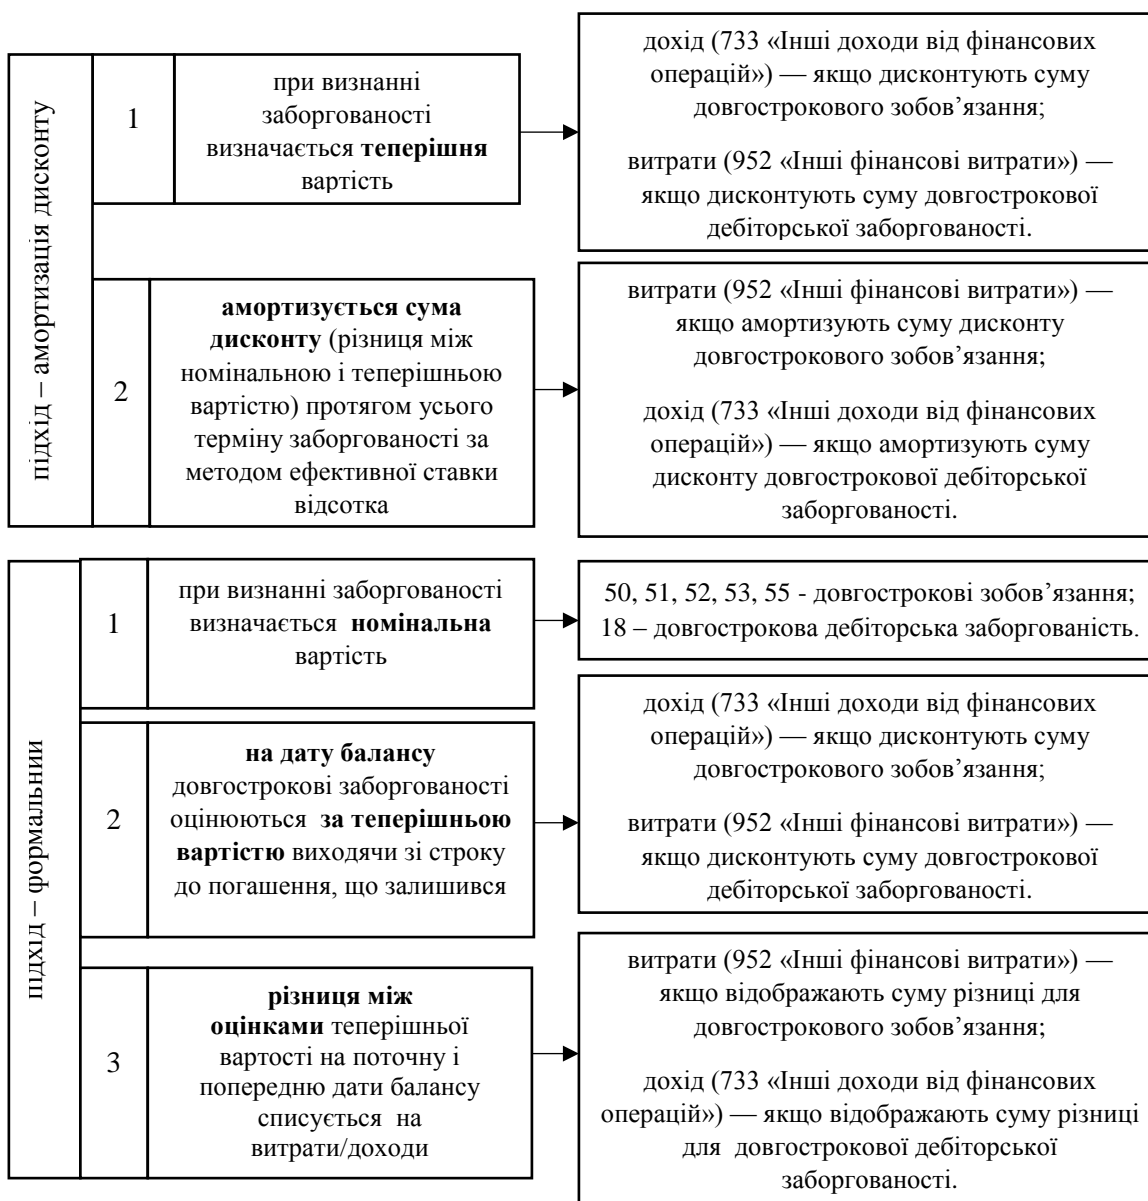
підхід – амортизація дисконту

1

при визнанні заборгованості визначається **теперішня** вартість

дохід (733 «Інші доходи від фінансових операцій») — якщо дисконтують суму довгострокового зобов'язання;

витрати (952 «Інші фінансові витрати») — якщо дисконтують суму довгострокової дебіторської заборгованості.

2

**амортизується сума дисконту** (різниця між номінальною і теперішньою вартістю) протягом усього терміну заборгованості за методом ефективної ставки відсотка

витрати (952 «Інші фінансові витрати») — якщо амортизують суму дисконту довгострокового зобов'язання;

дохід (733 «Інші доходи від фінансових операцій») — якщо амортизують суму дисконту довгострокової дебіторської заборгованості.

підхід – формальнии

1

при визнанні заборгованості визначається **номінальна** вартість

50, 51, 52, 53, 55 - довгострокові зобов'язання;
18 – довгострокова дебіторська заборгованість.

2

**на дату балансу** довгострокові заборгованості оцінюються **за теперішньою вартістю** виходячи зі строку до погашення, що залишився

дохід (733 «Інші доходи від фінансових операцій») — якщо дисконтують суму довгострокового зобов'язання;

витрати (952 «Інші фінансові витрати») — якщо дисконтують суму довгострокової дебіторської заборгованості.

3

**різниця між оцінками** теперішньої вартості на поточну і попередню дати балансу списується на витрати/доходи

витрати (952 «Інші фінансові витрати») — якщо відображають суму різниці для довгострокового зобов'язання;

дохід (733 «Інші доходи від фінансових операцій») — якщо відображають суму різниці для довгострокової дебіторської заборгованості.